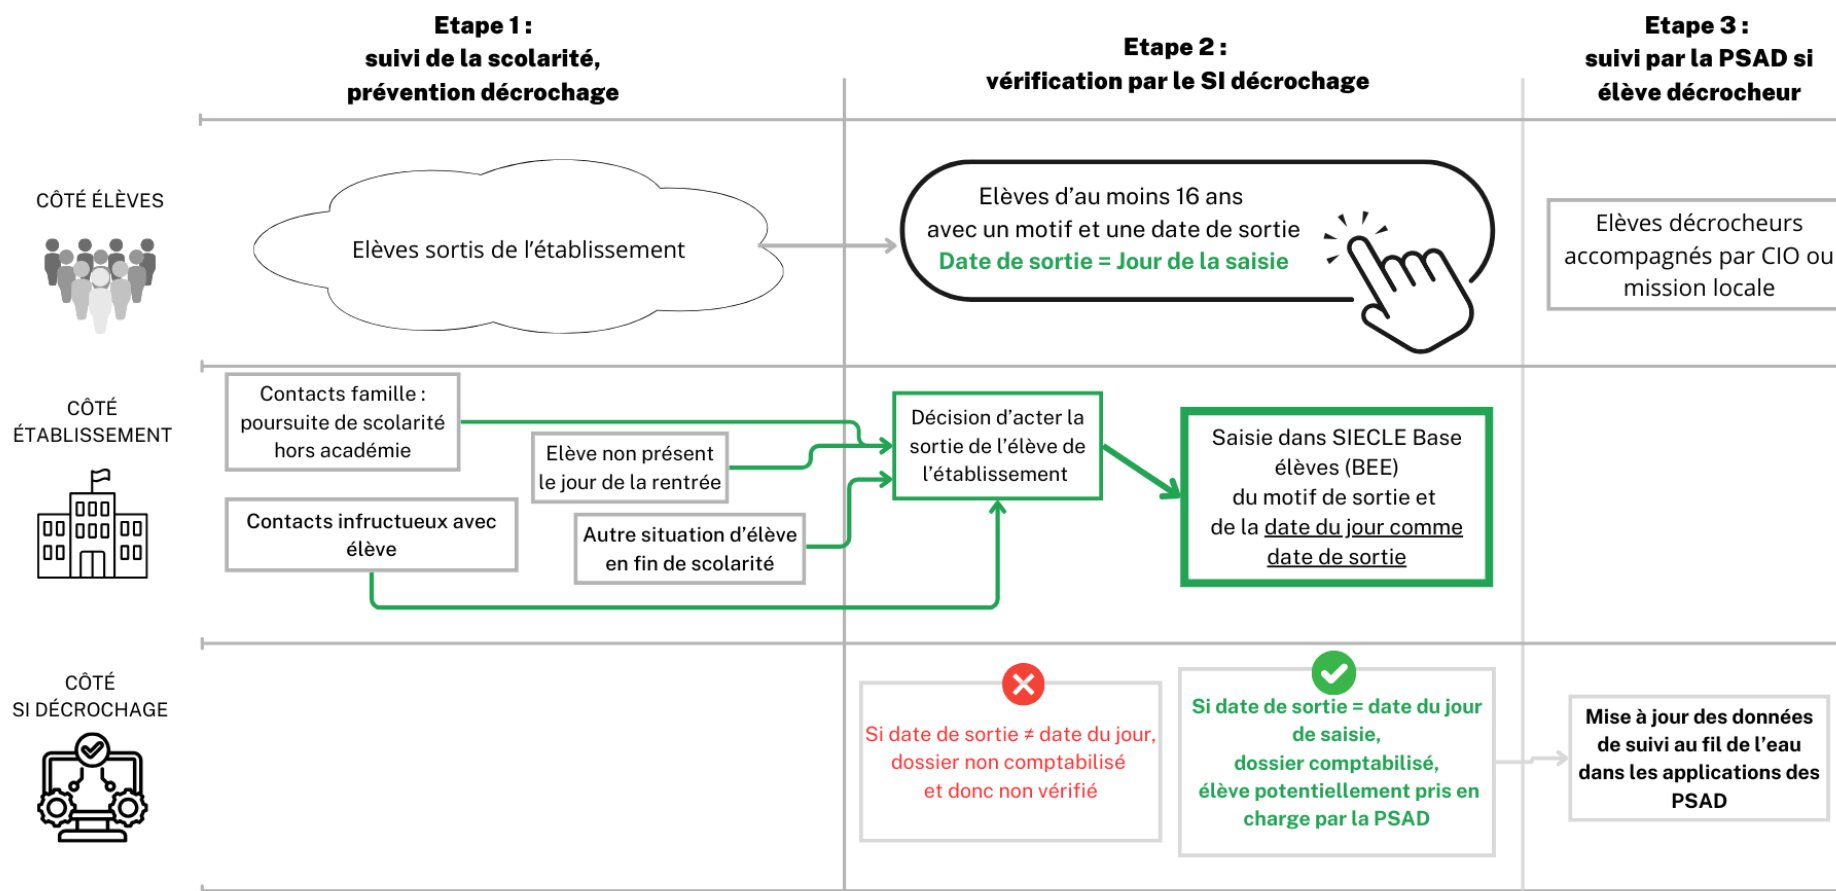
Etape 1 :
suivi de la scolarité,
prévention décrochage

Etape 2 :
vérification par le SI décrochage

Etape 3 :
suivi par la PSAD si élève décrocheur

CÔTÉ ÉLÈVES

Elèves sortis de l'établissement

Elèves d'au moins 16 ans avec un motif et une date de sortie
Date de sortie = Jour de la saisie

Elèves décrocheurs accompagnés par CIO ou mission locale

CÔTÉ ÉTABLISSEMENT

Contacts famille : poursuite de scolarité hors académie

Elève non présent le jour de la rentrée

Contacts infructueux avec élève

Autre situation d'élève en fin de scolarité

Décision d'acter la sortie de l'élève de l'établissement

Saisie dans SIECLE Base élèves (BEE) du motif de sortie et de la date du jour comme date de sortie

CÔTÉ SI DÉCROCHAGE

Si date de sortie ≠ date du jour, dossier non comptabilisé et donc non vérifié

Si date de sortie = date du jour de saisie, dossier comptabilisé, élève potentiellement pris en charge par la PSAD

Mise à jour des données de suivi au fil de l'eau dans les applications des PSAD